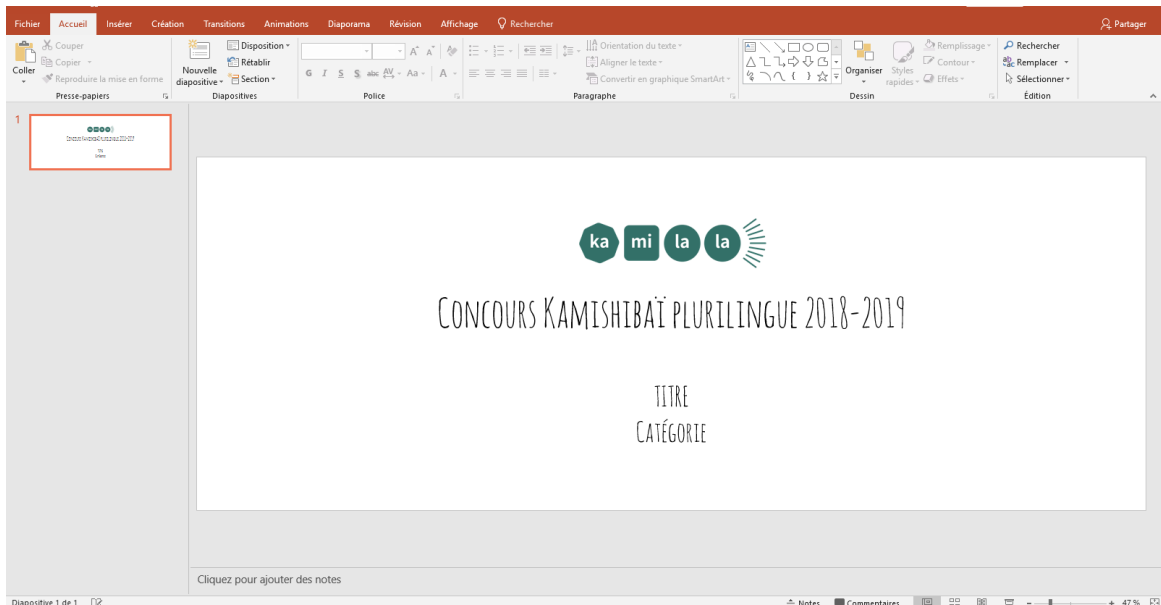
Fichier Accueil Insérer Création Transitions Animations Diaporama Révision Affichage Rechercher Partager

Coller Couper Copier Reproduire la mise en forme Presse-papiers
Nouvelle diapositive Disposition Rétablir Section Diapositives
G I S S abc Aa A Police
Orientation du texte Aligner le texte Convertir en graphique SmartArt Paragraphe
Organiser Styles rapides Remplissage Contour Effets Dessin
Rechercher Remplacer Sélectionner Édition

1

ka mi la la

CONCOURS KAMISHIBAÏ PLURILINGUE 2018-2019

TITRE
CATÉGORIE

Cliquez pour ajouter des notes

Diapositive 1 de 1 Notes Commentaires 47 %